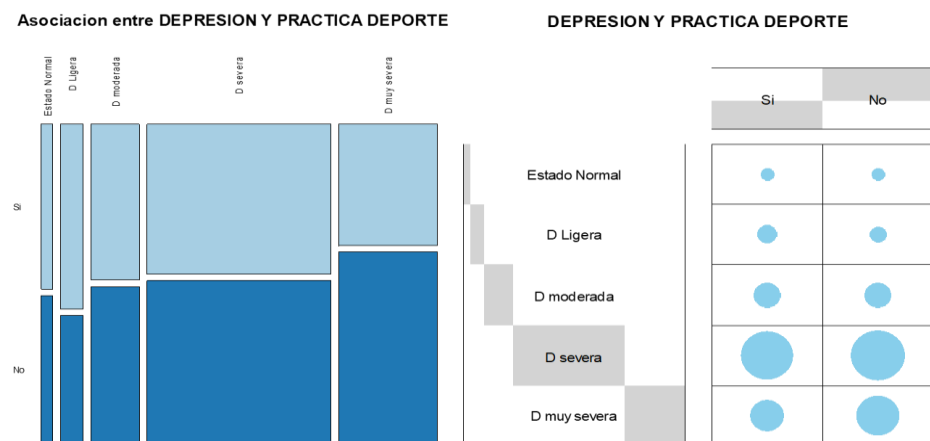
Asociacion entre DEPRESION Y PRACTICA DEPORTE

Estado Normal
D Ligera
D moderada
D severa
D muy severa

Si
No

DEPRESION Y PRACTICA DEPORTE

| | Si | No |
|---|---|---|
| Estado Normal | | |
| D Ligera | | |
| D moderada | | |
| D severa | | |
| D muy severa | | |